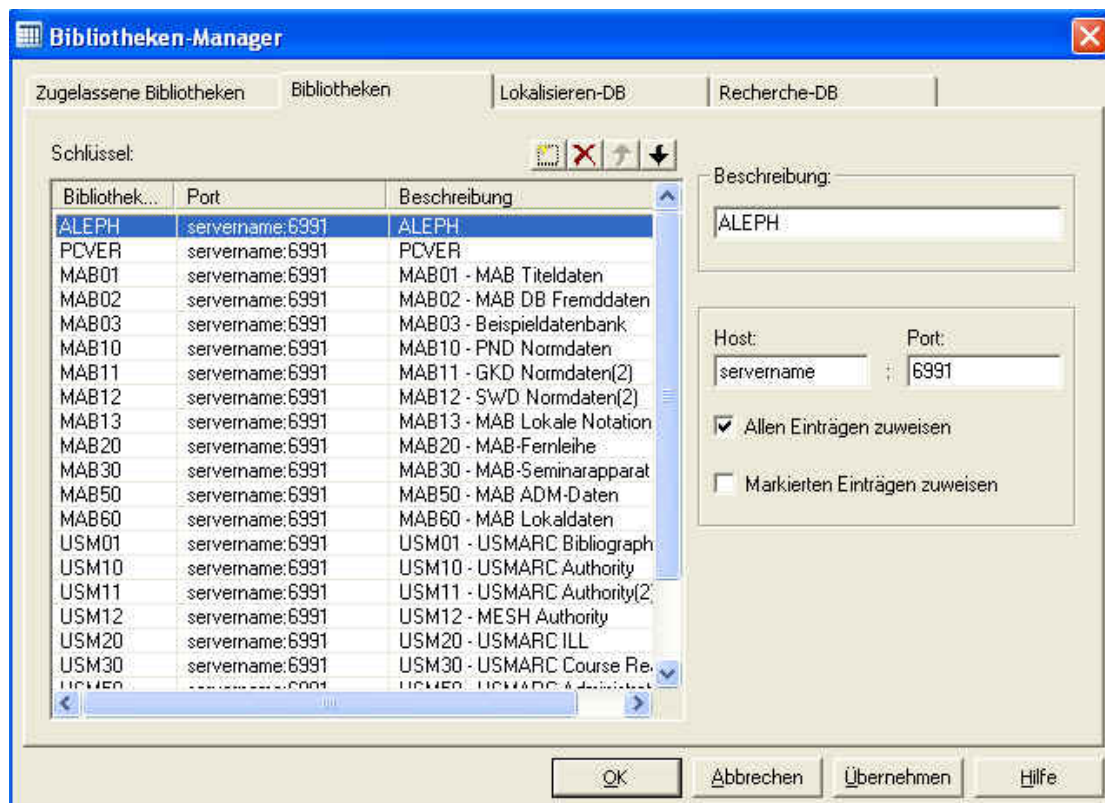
Bibliotheken-Manager

Zugelassene Bibliotheken | Bibliotheken | Lokalisieren-DB | Recherche-DB

Schlüssel:

| Bibliothek... | Port | Beschreibung |
|---|---|---|
| ALEPH | servername:6991 | ALEPH |
| PCVER | servername:6991 | PCVER |
| MAB01 | servername:6991 | MAB01 - MAB Titeldaten |
| MAB02 | servername:6991 | MAB02 - MAB DB Fremddaten |
| MAB03 | servername:6991 | MAB03 - Beispieldatenbank |
| MAB10 | servername:6991 | MAB10 - PND Normdaten |
| MAB11 | servername:6991 | MAB11 - GKD Normdaten(2) |
| MAB12 | servername:6991 | MAB12 - SWD Normdaten(2) |
| MAB13 | servername:6991 | MAB13 - MAB Lokale Notation |
| MAB20 | servername:6991 | MAB20 - MAB-Fernleihe |
| MAB30 | servername:6991 | MAB30 - MAB-Seminarapparat |
| MAB50 | servername:6991 | MAB50 - MAB ADM-Daten |
| MAB60 | servername:6991 | MAB60 - MAB Lokaldaten |
| USM01 | servername:6991 | USM01 - USMARC Bibliograph |
| USM10 | servername:6991 | USM10 - USMARC Authority |
| USM11 | servername:6991 | USM11 - USMARC Authority(2) |
| USM12 | servername:6991 | USM12 - MESH Authority |
| USM20 | servername:6991 | USM20 - USMARC ILL |
| USM30 | servername:6991 | USM30 - USMARC Course Re |
| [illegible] | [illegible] | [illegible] |

Beschreibung:
ALEPH

Host: servername
Port: 6991

Allen Einträgen zuweisen
Markierten Einträgen zuweisen

OK | Abbrechen | Übernehmen | Hilfe